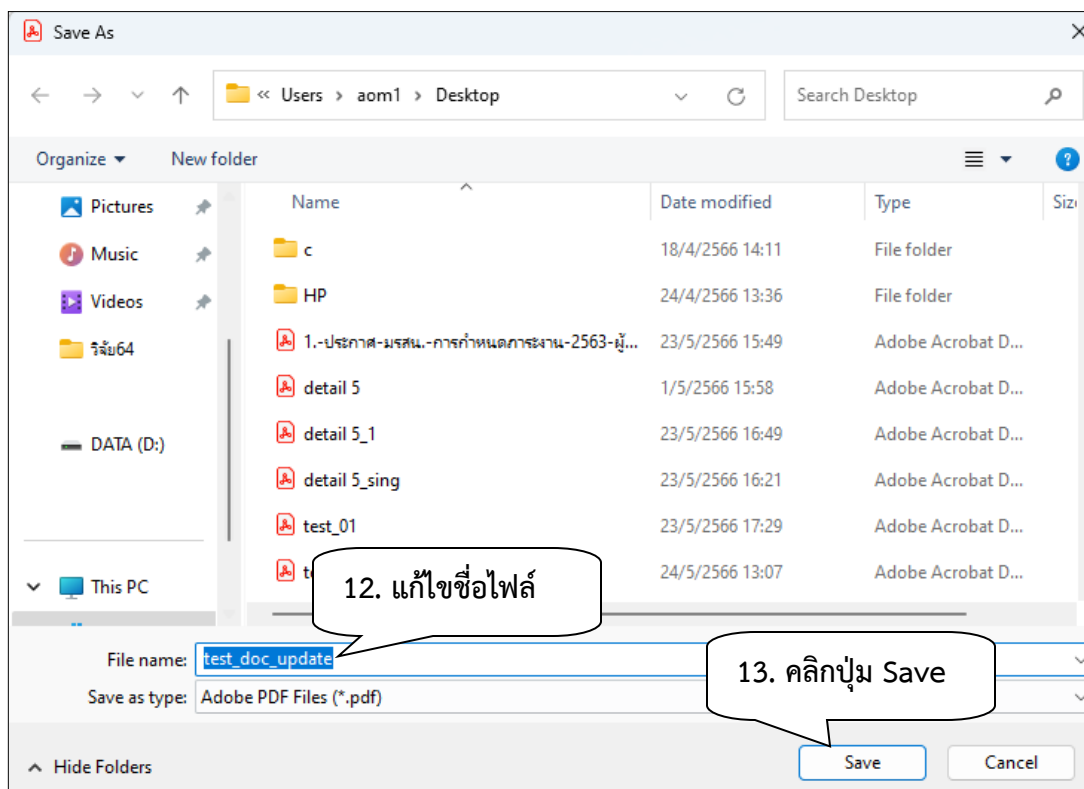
Save As

« Users › aom1 › Desktop

Search Desktop

Organize ▾ New folder

Pictures
Music
Videos
วิจัย64
DATA (D:)
This PC

| Name | Date modified | Type | Siz |
|---|---|---|---|
| c | 18/4/2566 14:11 | File folder | |
| HP | 24/4/2566 13:36 | File folder | |
| 1.-ประกาศ-มรสน.-การกำหนดภาระงาน-2563-ผู้... | 23/5/2566 15:49 | Adobe Acrobat D... | |
| detail 5 | 1/5/2566 15:58 | Adobe Acrobat D... | |
| detail 5_1 | 23/5/2566 16:49 | Adobe Acrobat D... | |
| detail 5_sing | 23/5/2566 16:21 | Adobe Acrobat D... | |
| test_01 | 23/5/2566 17:29 | Adobe Acrobat D... | |
| t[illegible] | 24/5/2566 13:07 | Adobe Acrobat D... | |

12. แก้ไขชื่อไฟล์

File name: test_doc_update

13. คลิกปุ่ม Save

Save as type: Adobe PDF Files (*.pdf)

Hide Folders

Save

Cancel